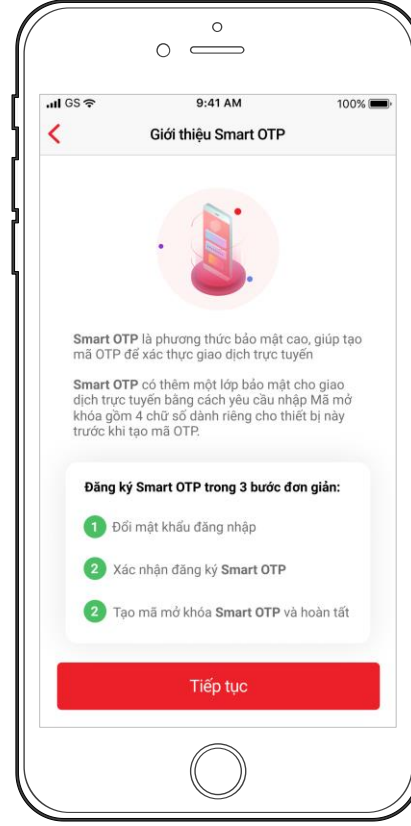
GS 9:41 AM 100%

Giới thiệu Smart OTP

Smart OTP là phương thức bảo mật cao, giúp tạo mã OTP để xác thực giao dịch trực tuyến

Smart OTP có thêm một lớp bảo mật cho giao dịch trực tuyến bằng cách yêu cầu nhập Mã mở khóa gồm 4 chữ số dành riêng cho thiết bị này trước khi tạo mã OTP.

Đăng ký Smart OTP trong 3 bước đơn giản:

1 Đổi mật khẩu đăng nhập

2 Xác nhận đăng ký Smart OTP

2 Tạo mã mở khóa Smart OTP và hoàn tất

Tiếp tục